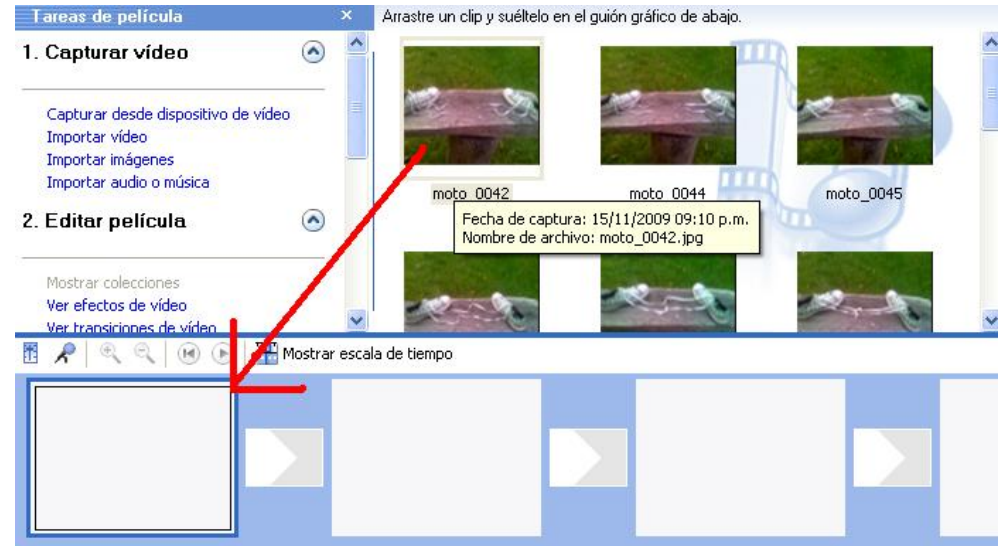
Tareas de película ×

1. Capturar vídeo

Capturar desde dispositivo de vídeo
Importar vídeo
Importar imágenes
Importar audio o música

2. Editar película

Mostrar colecciones
Ver efectos de vídeo
Ver transiciones de vídeo

Arrastre un clip y suéltelo en el guión gráfico de abajo.

moto_0042
moto_0044
moto_0045

Fecha de captura: 15/11/2009 09:10 p.m.
Nombre de archivo: moto_0042.jpg

Mostrar escala de tiempo